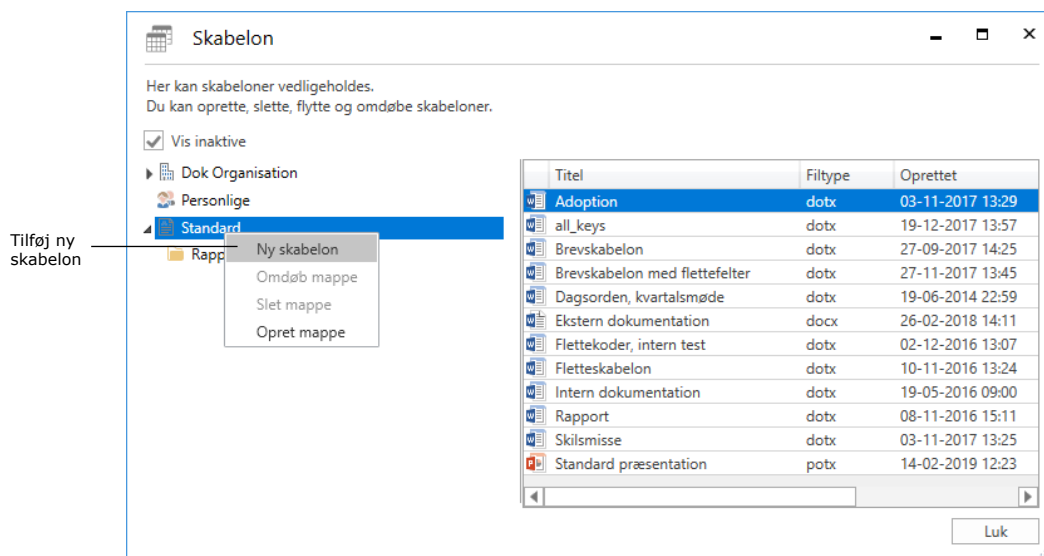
Tilføj ny skabelon

Skabelon

Her kan skabeloner vedligeholdes.
Du kan oprette, slette, flytte og omdøbe skabeloner.

Vis inaktive

Dok Organisation
Personlige
Standard
Rapp

Ny skabelon
Omdøb mappe
Slet mappe
Opret mappe

| Titel | Filtype | Oprettet |
|---|---|---|
| Adoption | dotx | 03-11-2017 13:29 |
| all_keys | dotx | 19-12-2017 13:57 |
| Brevskabelon | dotx | 27-09-2017 14:25 |
| Brevskabelon med flettefelter | dotx | 27-11-2017 13:45 |
| Dagsorden, kvartalsmøde | dotx | 19-06-2014 22:59 |
| Ekstern dokumentation | docx | 26-02-2018 14:11 |
| Flettekoder, intern test | dotx | 02-12-2016 13:07 |
| Fletteskabelon | dotx | 10-11-2016 13:24 |
| Intern dokumentation | dotx | 19-05-2016 09:00 |
| Rapport | dotx | 08-11-2016 15:11 |
| Skilsmisse | dotx | 03-11-2017 13:25 |
| Standard præsentation | potx | 14-02-2019 12:23 |

Luk